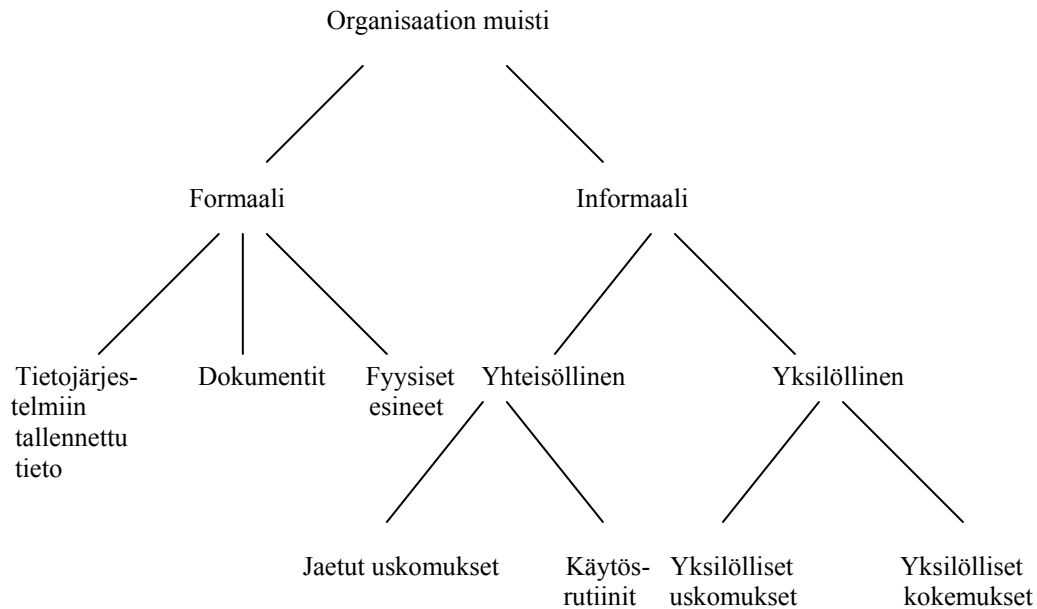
Organisaation muisti

Formaali

Informaali

Tietojärjestelmiin tallennettu tieto

Dokumentit

Fyysiset esineet

Yhteisöllinen

Yksilöllinen

Jaetut uskomukset

Käytösrutiinit

Yksilölliset uskomukset

Yksilölliset kokemukset